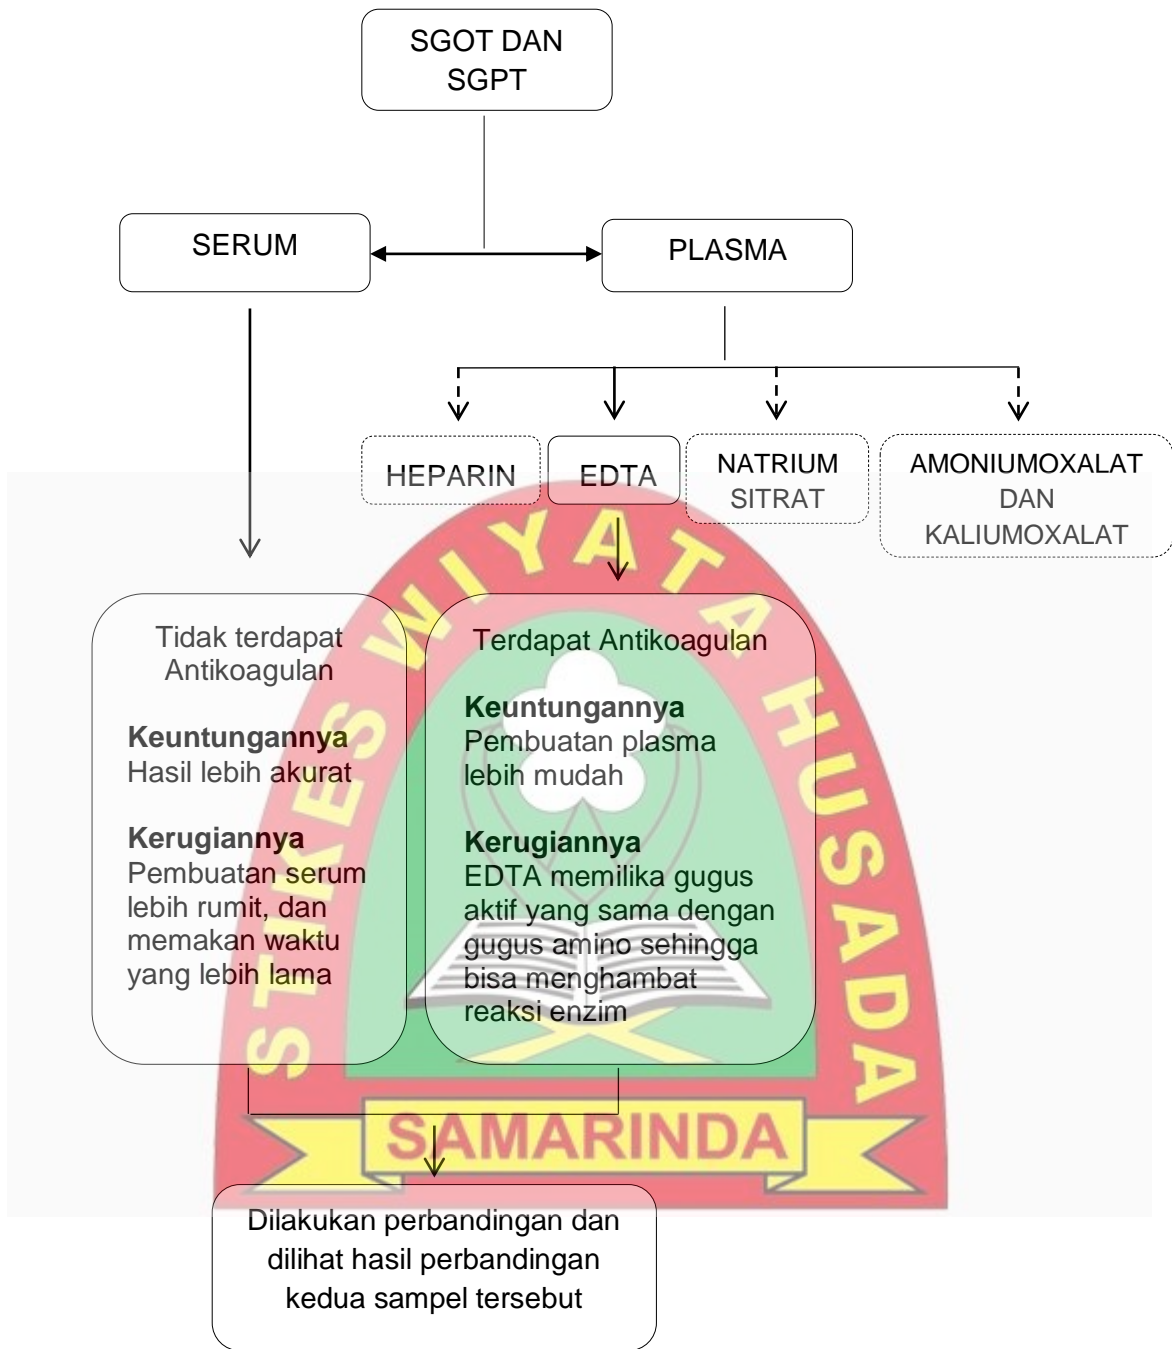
SGOT DAN SGPT

SERUM

PLASMA

HEPARIN

EDTA

NATRIUM SITRAT

AMONIUMOXALAT DAN KALIUMOXALAT

STIKES WIYATA HUSADA

Tidak terdapat Antikoagulan

**Keuntungannya**
Hasil lebih akurat

**Kerugiannya**
Pembuatan serum lebih rumit, dan memakan waktu yang lebih lama

Terdapat Antikoagulan

**Keuntungannya**
Pembuatan plasma lebih mudah

**Kerugiannya**
EDTA memilika gugus aktif yang sama dengan gugus amino sehingga bisa menghambat reaksi enzim

SAMARINDA

Dilakukan perbandingan dan dilihat hasil perbandingan kedua sampel tersebut